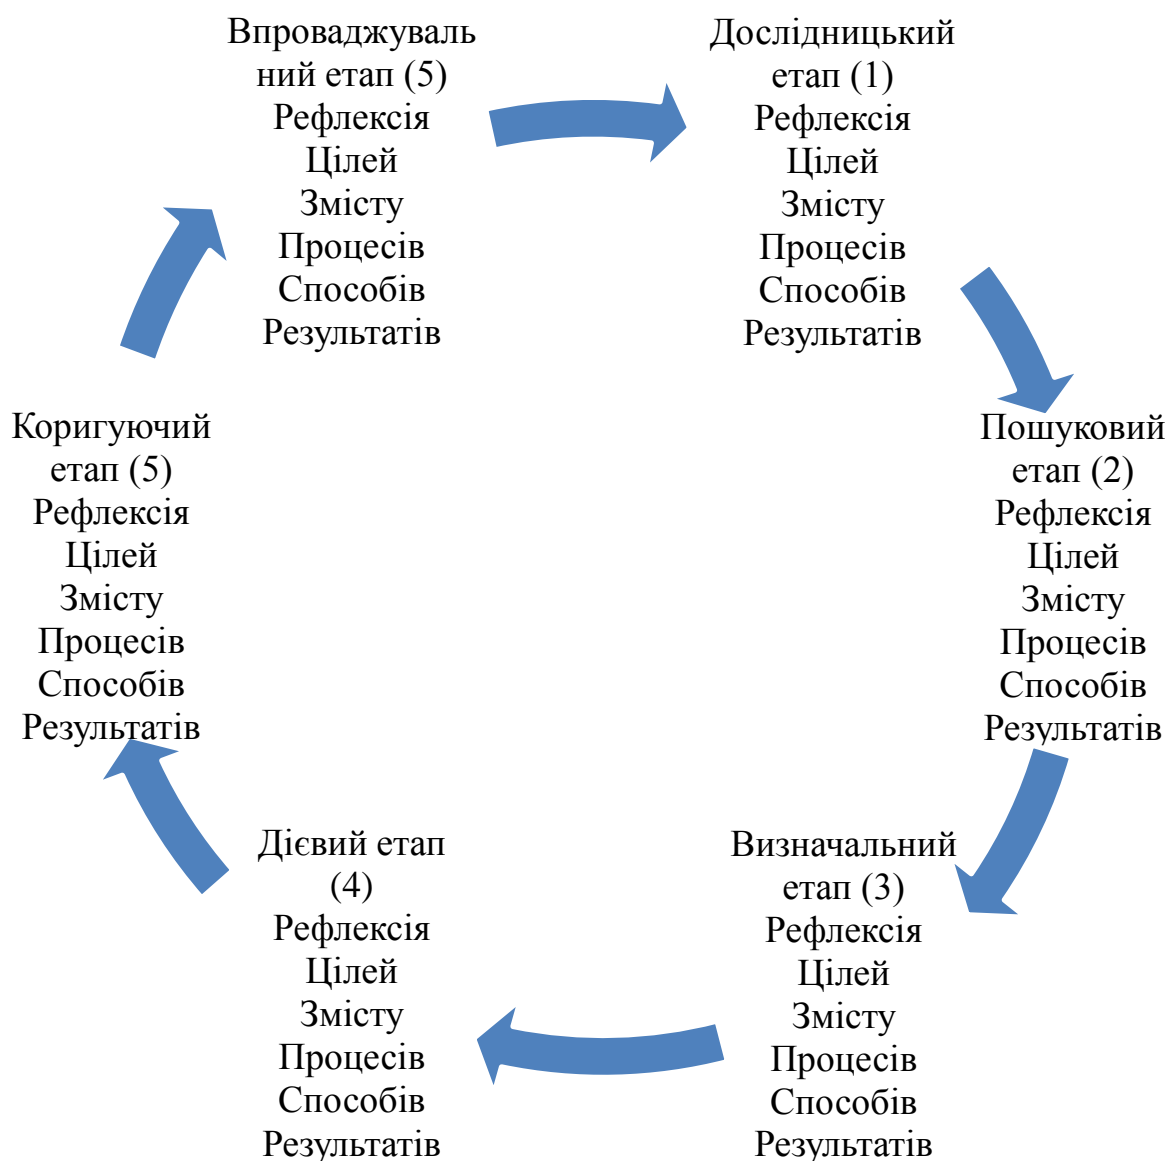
Впроваджувальний етап (5)
Рефлексія
Цілей
Змісту
Процесів
Способів
Результатів

Дослідницький етап (1)
Рефлексія
Цілей
Змісту
Процесів
Способів
Результатів

Пошуковий етап (2)
Рефлексія
Цілей
Змісту
Процесів
Способів
Результатів

Визначальний етап (3)
Рефлексія
Цілей
Змісту
Процесів
Способів
Результатів

Дієвий етап (4)
Рефлексія
Цілей
Змісту
Процесів
Способів
Результатів

Коригуючий етап (5)
Рефлексія
Цілей
Змісту
Процесів
Способів
Результатів